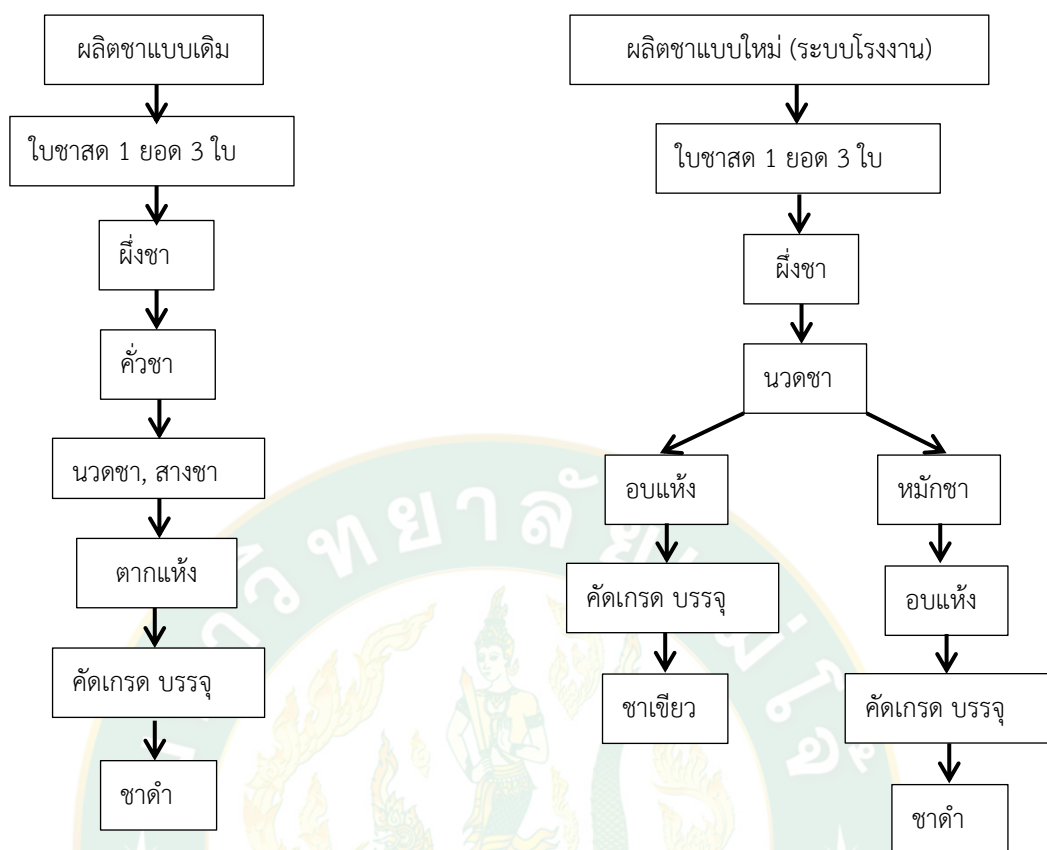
ผลิตชาแบบเดิม

ใบชาสด 1 ยอด 3 ใบ

ผึ่งชา

คั่วชา

นวดชา, สางชา

ตากแห้ง

คัดเกรด บรรจุ

ชาดำ

ผลิตชาแบบใหม่ (ระบบโรงงาน)

ใบชาสด 1 ยอด 3 ใบ

ผึ่งชา

นวดชา

อบแห้ง

คัดเกรด บรรจุ

ชาเขียว

หมักชา

อบแห้ง

คัดเกรด บรรจุ

ชาดำ